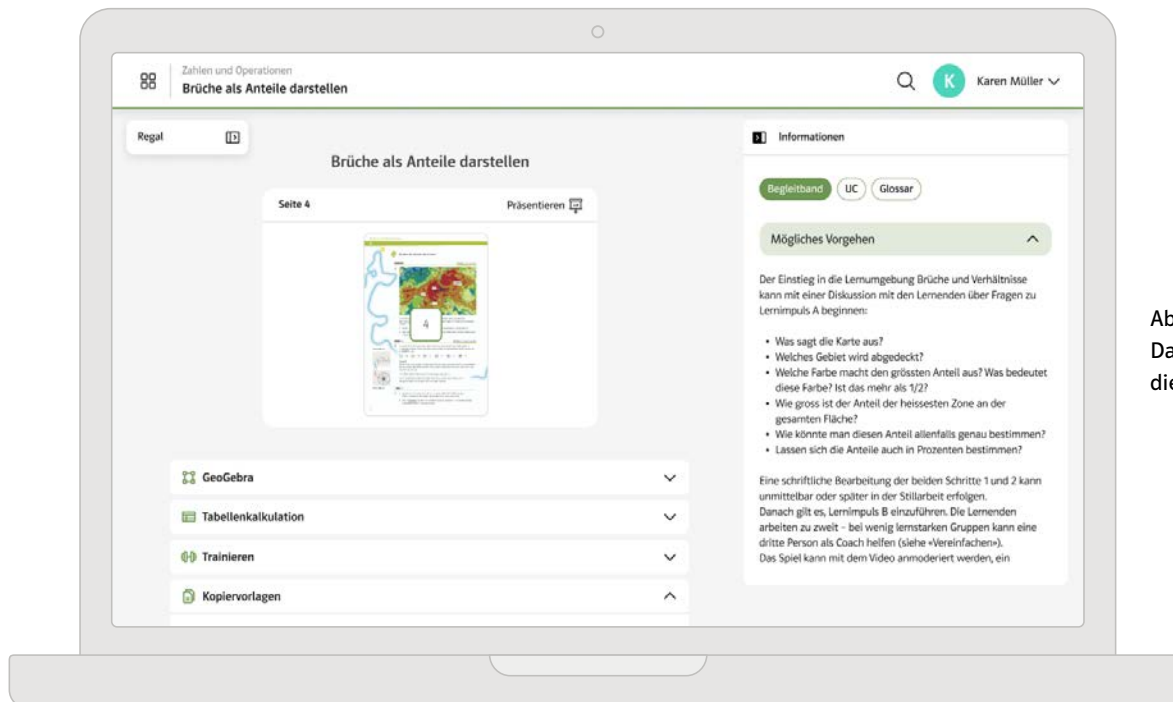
Zahlen und Operationen
Brüche als Anteile darstellen

K Karen Müller

Regal

Brüche als Anteile darstellen

Seite 4 Präsentieren

4

GeoGebra

Tabellenkalkulation

Trainieren

Kopiervorlagen

Informationen

Begleitband UC Glossar

Mögliches Vorgehen

Der Einstieg in die Lernumgebung Brüche und Verhältnisse kann mit einer Diskussion mit den Lernenden über Fragen zu Lernimpuls A beginnen:

- Was sagt die Karte aus?
- Welches Gebiet wird abgedeckt?
- Welche Farbe macht den grössten Anteil aus? Was bedeutet diese Farbe? Ist das mehr als 1/2?
- Wie gross ist der Anteil der heissesten Zone an der gesamten Fläche?
- Wie könnte man diesen Anteil allenfalls genau bestimmen?
- Lassen sich die Anteile auch in Prozenten bestimmen?

Eine schriftliche Bearbeitung der beiden Schritte 1 und 2 kann unmittelbar oder später in der Stillarbeit erfolgen.
Danach gilt es, Lernimpuls B einzuführen. Die Lernenden arbeiten zu zweit - bei wenig lernstarken Gruppen kann eine dritte Person als Coach helfen (siehe «Vereinfachen»).
Das Spiel kann mit dem Video anmoderiert werden, ein

Ab
Da
die